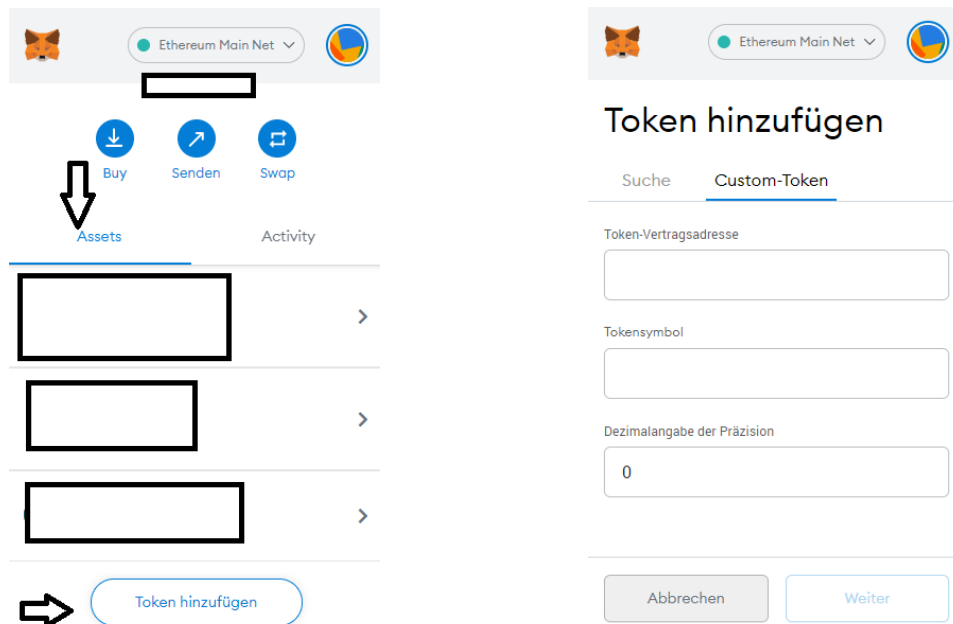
Ethereum Main Net

Buy
Senden
Swap

Assets
Activity

Token hinzufügen

Ethereum Main Net

Token hinzufügen

Suche
Custom-Token

Token-Vertragsadresse

Tokensymbol

Dezimalangabe der Präzision
0

Abbrechen
Weiter